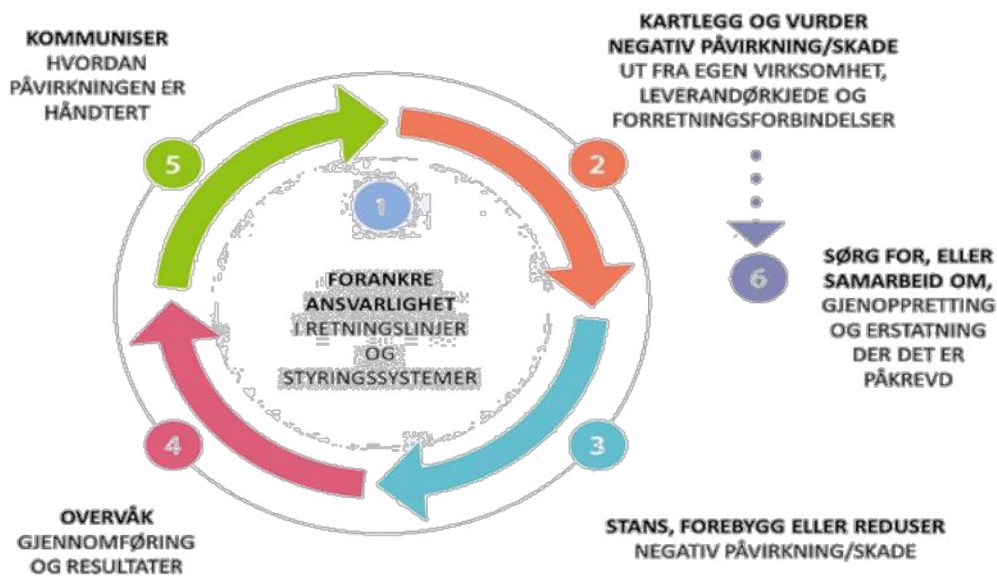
KOMMUNISER
HVORDAN PÅVIRKNINGEN ER HÅNDTERT

5

KARTLEGG OG VURDER NEGATIV PÅVIRKNING/SKADE
UT FRA EGEN VIRKSOMHET, LEVERANDØRKJEDE OG FORRETNINGSFORBINDELSER

2

1

FORANKRE ANSVARLIGHET
I RETNINGSLINJER OG STYRINGSSYSTEMER

6

SØRG FOR, ELLER SAMARBEID OM,
GJENOPPRETTING OG ERSTATNING DER DET ER PÅKREVD

4

3

OVERVÅK
GJENNOMFØRING OG RESULTATER

STANS, FOREBYGG ELLER REDUSER
NEGATIV PÅVIRKNING/SKADE